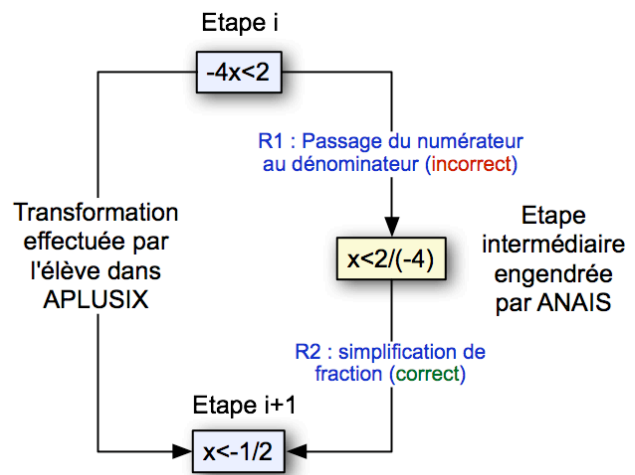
Etape i

$-4x<2$

R1 : Passage du numérateur au dénominateur (incorrect)

Transformation effectuée par l'élève dans APLUSIX

$x<2/(-4)$

Etape intermédiaire engendrée par ANAIS

R2 : simplification de fraction (correct)

Etape i+1

$x<-1/2$